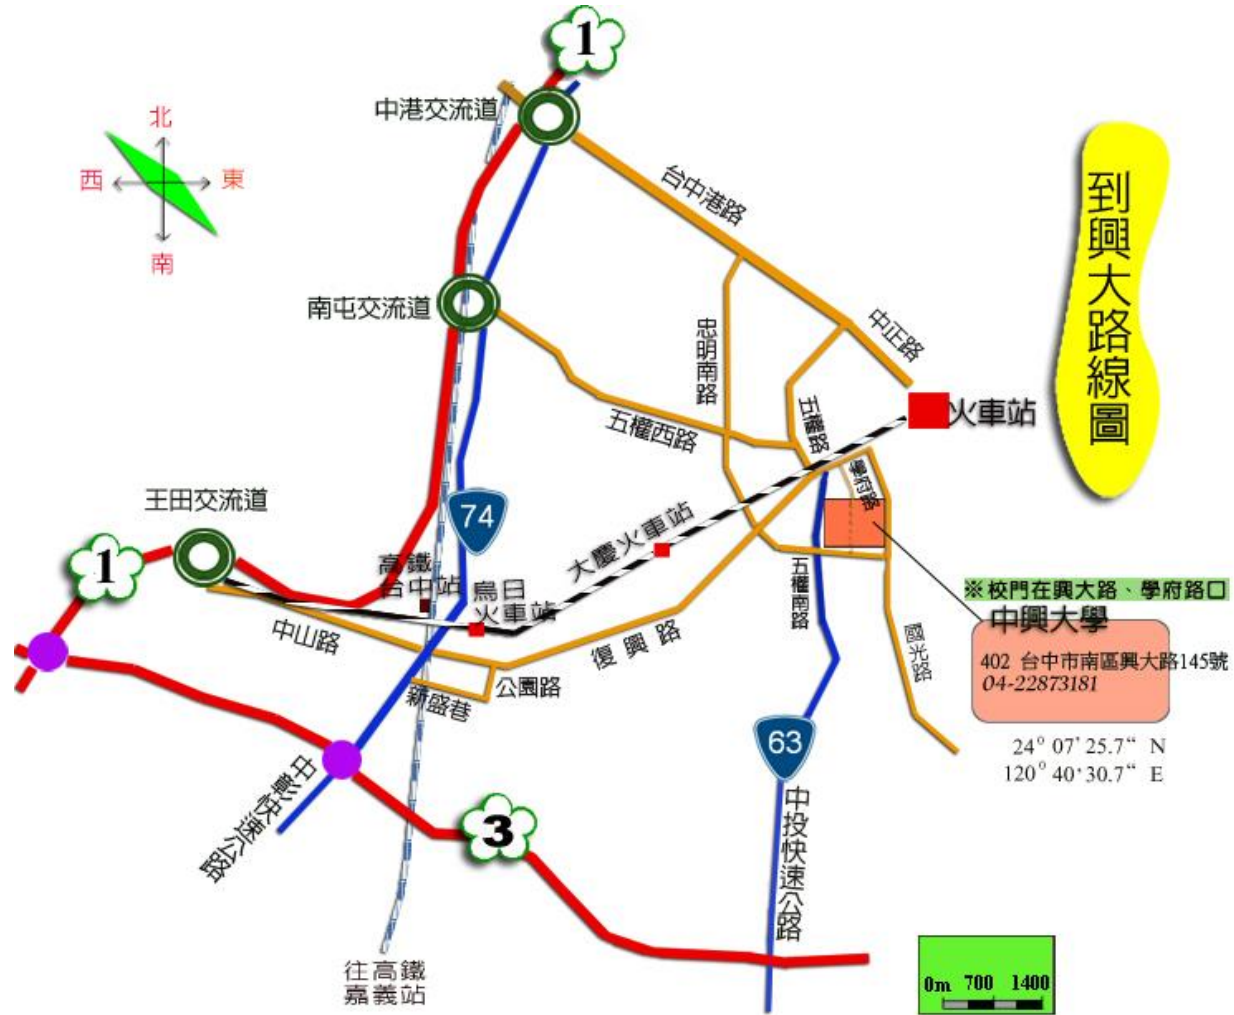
到興大路線圖

北
西
東
南

1
中港交流道
台中港路
中正路
南屯交流道
忠明南路
五權西路
五權路
火車站
學府路
王田交流道
74
大慶火車站
1
高鐵台中站
烏日火車站
中山路
復興路
公園路
新盛巷
五權南路
國光路
※校門在興大路、學府路口
中興大學
402 台中市南區興大路145號
04-22873181
24° 07' 25.7" N
120° 40' 30.7" E
63
中彰快速公路
3
中投快速公路
往高鐵嘉義站
0m 700 1400